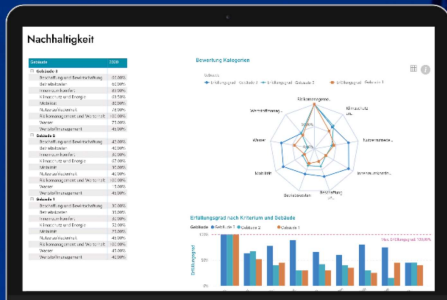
Nachhaltigkeit

| Gebäude | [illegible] |
|---|---|
| Gebäude 2 | |
| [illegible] | 42,86% |
| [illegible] | 40,00% |
| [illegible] | 60,00% |
| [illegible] | 45,00% |
| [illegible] | 33,33% |
| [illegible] | 50,00% |
| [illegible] | 40,00% |
| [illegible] | 25,00% |
| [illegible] | 40,00% |
| Gebäude 3 | |
| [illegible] | 42,86% |
| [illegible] | 60,00% |
| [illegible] | 40,00% |
| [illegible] | 40,00% |
| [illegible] | 50,00% |
| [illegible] | 60,00% |
| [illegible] | 40,00% |
| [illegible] | 40,00% |
| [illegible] | 40,00% |
| Gebäude 1 | |
| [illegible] | 42,86% |
| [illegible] | 40,00% |
| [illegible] | 40,00% |
| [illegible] | 40,00% |
| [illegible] | 33,33% |
| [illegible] | 50,00% |
| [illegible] | 40,00% |
| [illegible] | 25,00% |
| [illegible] | 40,00% |

Bewertung Kategorien

Gebäude ● Erfüllungsgrad Gebäude 1 ● Erfüllungsgrad Gebäude 2 ● Erfüllungsgrad Gebäude 3

Erfüllungsgrad nach Kriterium und Gebäude

Gebäude ● Gebäude 1 ● Gebäude 2 ● Gebäude 3

Max. Erfüllungsgrad 100%

Erfüllungsgrad